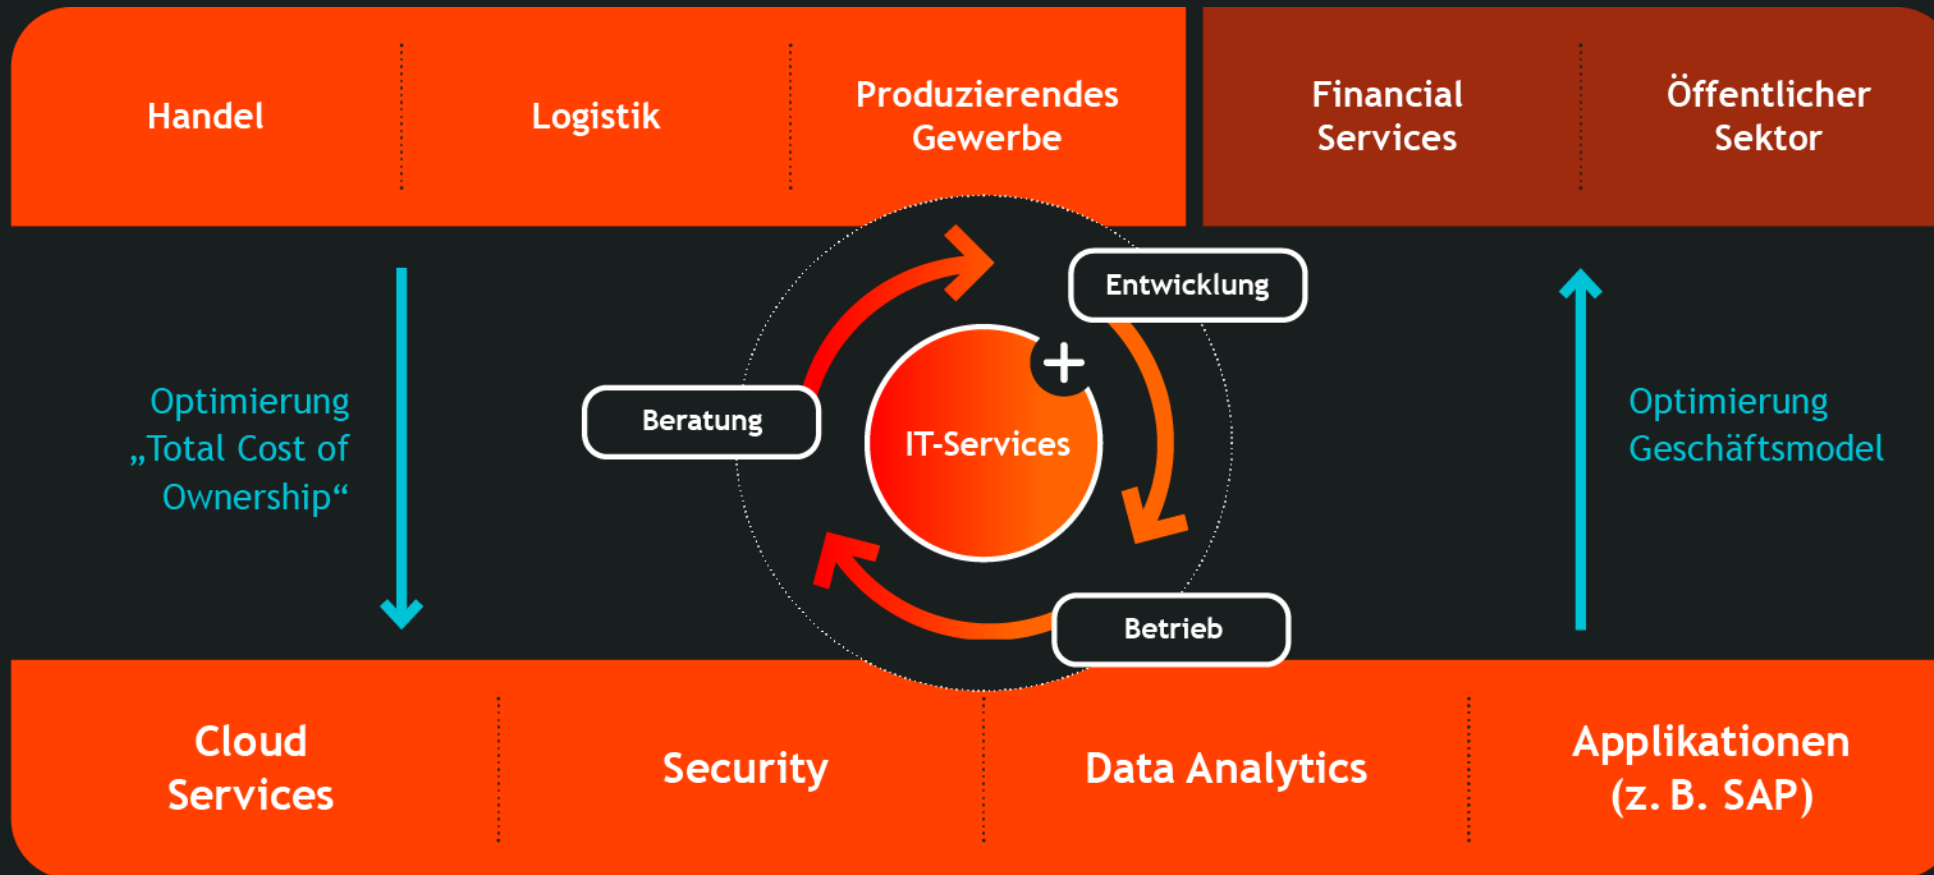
Handel

Logistik

Produzierendes Gewerbe

Financial Services

Öffentlicher Sektor

Optimierung „Total Cost of Ownership“

Entwicklung

Beratung

IT-Services

Betrieb

Optimierung Geschäftsmodel

Cloud Services

Security

Data Analytics

Applikationen (z. B. SAP)